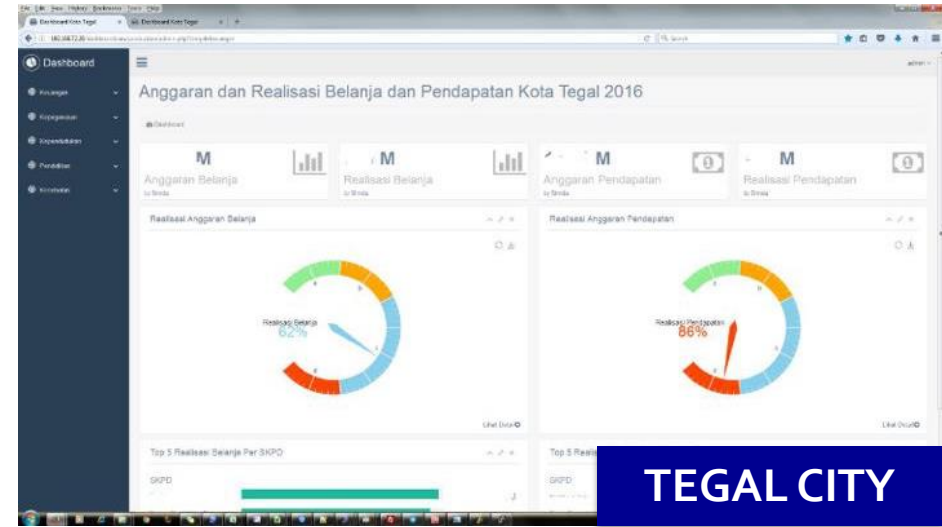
Dashboard Kota Tegal
Dashboard Kota Tegal

Dashboard

Keuangan
Kepegawaian
Kependudukan
Pendidikan
Kesehatan

admin

Anggaran dan Realisasi Belanja dan Pendapatan Kota Tegal 2016

Dashboard

M
Anggaran Belanja
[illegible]

M
Realisasi Belanja
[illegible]

M
Anggaran Pendapatan
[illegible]

M
Realisasi Pendapatan
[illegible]

Realisasi Anggaran Belanja

Realisasi Belanja
62%

Lihat Detail

Realisasi Anggaran Pendapatan

Realisasi Pendapatan
86%

Lihat Detail

Top 5 Realisasi Belanja Per SKPD

SKPD

Top 5 Reali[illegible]

SKPD

TEGAL CITY